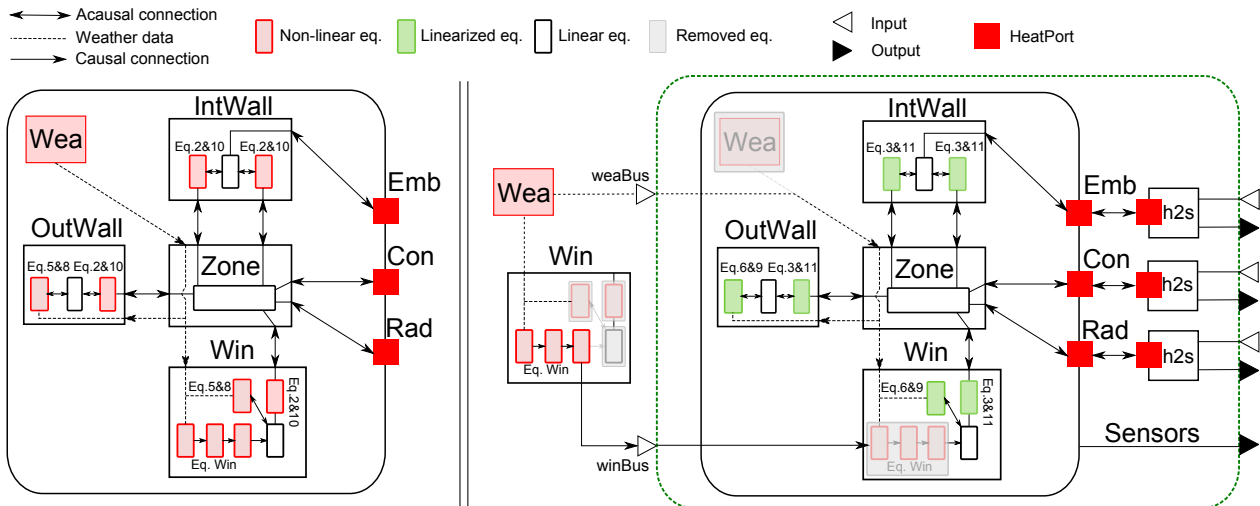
Acausal connection
Weather data
Causal connection
Non-linear eq.
Linearized eq.
Linear eq.
Removed eq.
Input
Output
HeatPort

IntWall
Wea
Eq.2&10
Eq.2&10
Emb
OutWall
Zone
Eq.5&8
Eq.2&10
Con
Rad
Win
Eq.5&8
Eq.2&10
Eq. Win

IntWall
Wea
Eq.3&11
Eq.3&11
weaBus
Wea
Emb
h2s
Win
OutWall
Zone
Eq.6&9
Eq.3&11
Con
h2s
Rad
h2s
Eq. Win
Win
Eq.6&9
Eq.3&11
Sensors
winBus
Eq. Win